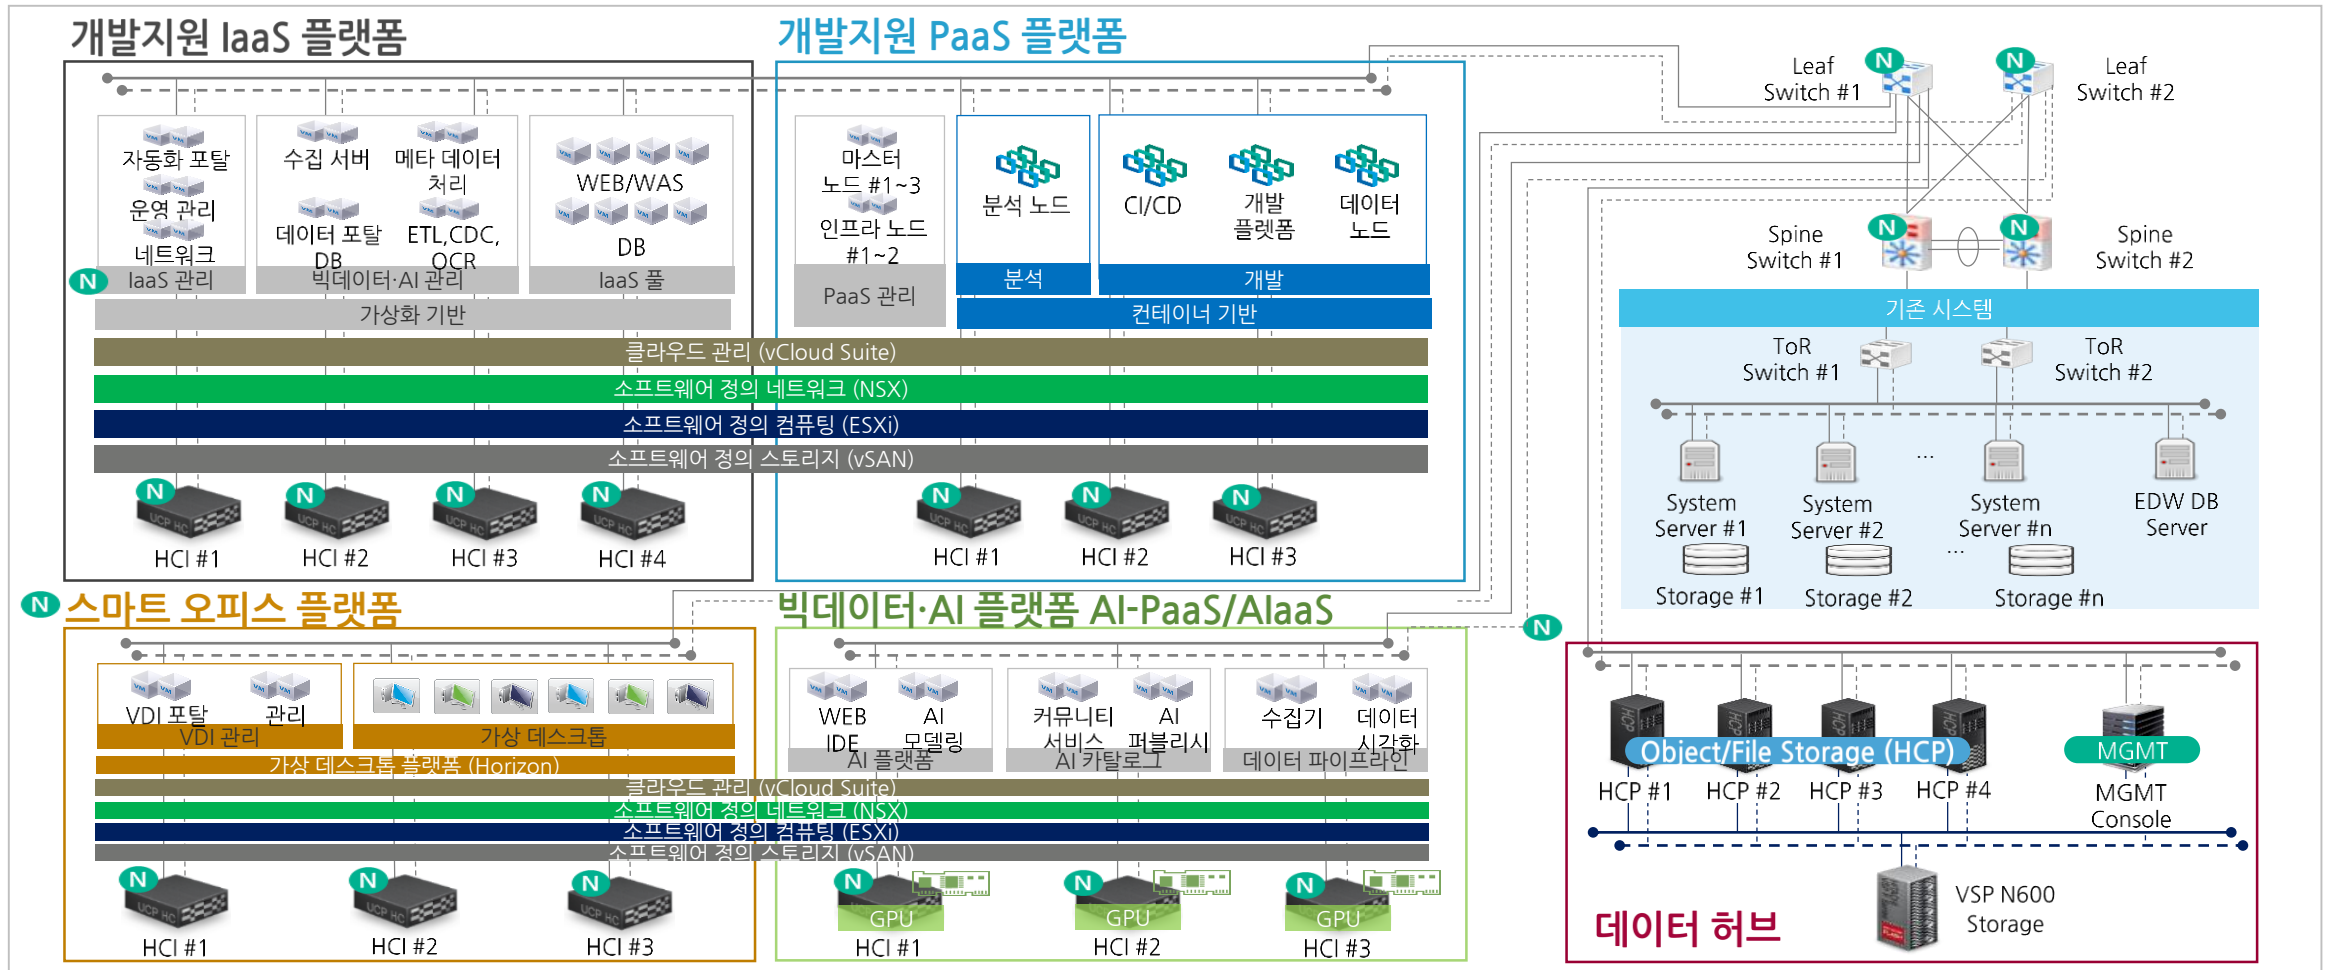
개발지원 IaaS 플랫폼

자동화 포탈
운영 관리
네트워크
N
IaaS 관리

수집 서버
메타 데이터 처리
데이터 포탈 DB
ETL,CDC, OCR
빅데이터·AI 관리

WEB/WAS
DB
IaaS 풀

가상화 기반

개발지원 PaaS 플랫폼

마스터 노드 #1~3
인프라 노드 #1~2
PaaS 관리

분석 노드
분석

CI/CD
개발 플랫폼
데이터 노드
개발

컨테이너 기반

클라우드 관리 (vCloud Suite)
소프트웨어 정의 네트워크 (NSX)
소프트웨어 정의 컴퓨팅 (ESXi)
소프트웨어 정의 스토리지 (vSAN)

N HCI #1
N HCI #2
N HCI #3
N HCI #4

N HCI #1
N HCI #2
N HCI #3

Leaf Switch #1
Leaf Switch #2
Spine Switch #1
Spine Switch #2

기존 시스템
ToR Switch #1
ToR Switch #2
System Server #1
System Server #2
...
System Server #n
EDW DB Server
...
Storage #1
Storage #2
Storage #n

N 스마트 오피스 플랫폼

VDI 포탈
관리
VDI 관리
가상 데스크톱
가상 데스크톱 플랫폼 (Horizon)
클라우드 관리 (vCloud Suite)
소프트웨어 정의 네트워크 (NSX)
소프트웨어 정의 컴퓨팅 (ESXi)
소프트웨어 정의 스토리지 (vSAN)

N HCI #1
N HCI #2
N HCI #3

빅데이터·AI 플랫폼 AI-PaaS/AIaaS

WEB IDE
AI 모델링
AI 플랫폼
커뮤니티 서비스
AI 퍼블리시
AI 카탈로그
수집기
데이터 시각화
데이터 파이프라인

N GPU HCI #1
N GPU HCI #2
N GPU HCI #3

N

Object/File Storage (HCP)
HCP #1
HCP #2
HCP #3
HCP #4
MGMT
MGMT Console
데이터 허브
VSP N600 Storage